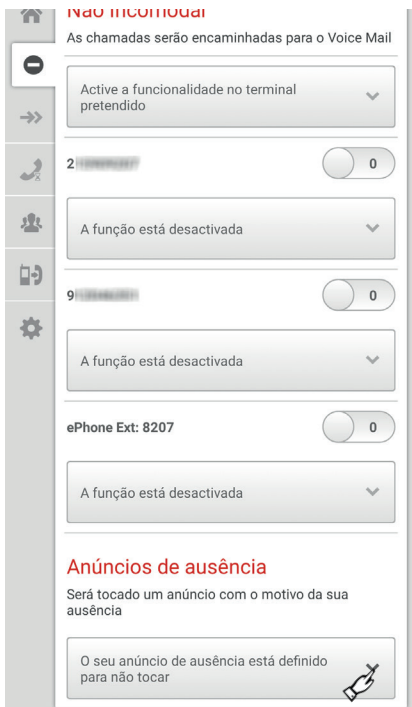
Não incomodar
As chamadas serão encaminhadas para o Voice Mail

Active a funcionalidade no terminal pretendido

2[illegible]
0

A função está desactivada

9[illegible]
0

A função está desactivada

ePhone Ext: 8207
0

A função está desactivada

Anúncios de ausência
Será tocado um anúncio com o motivo da sua ausência

O seu anúncio de ausência está definido para não tocar